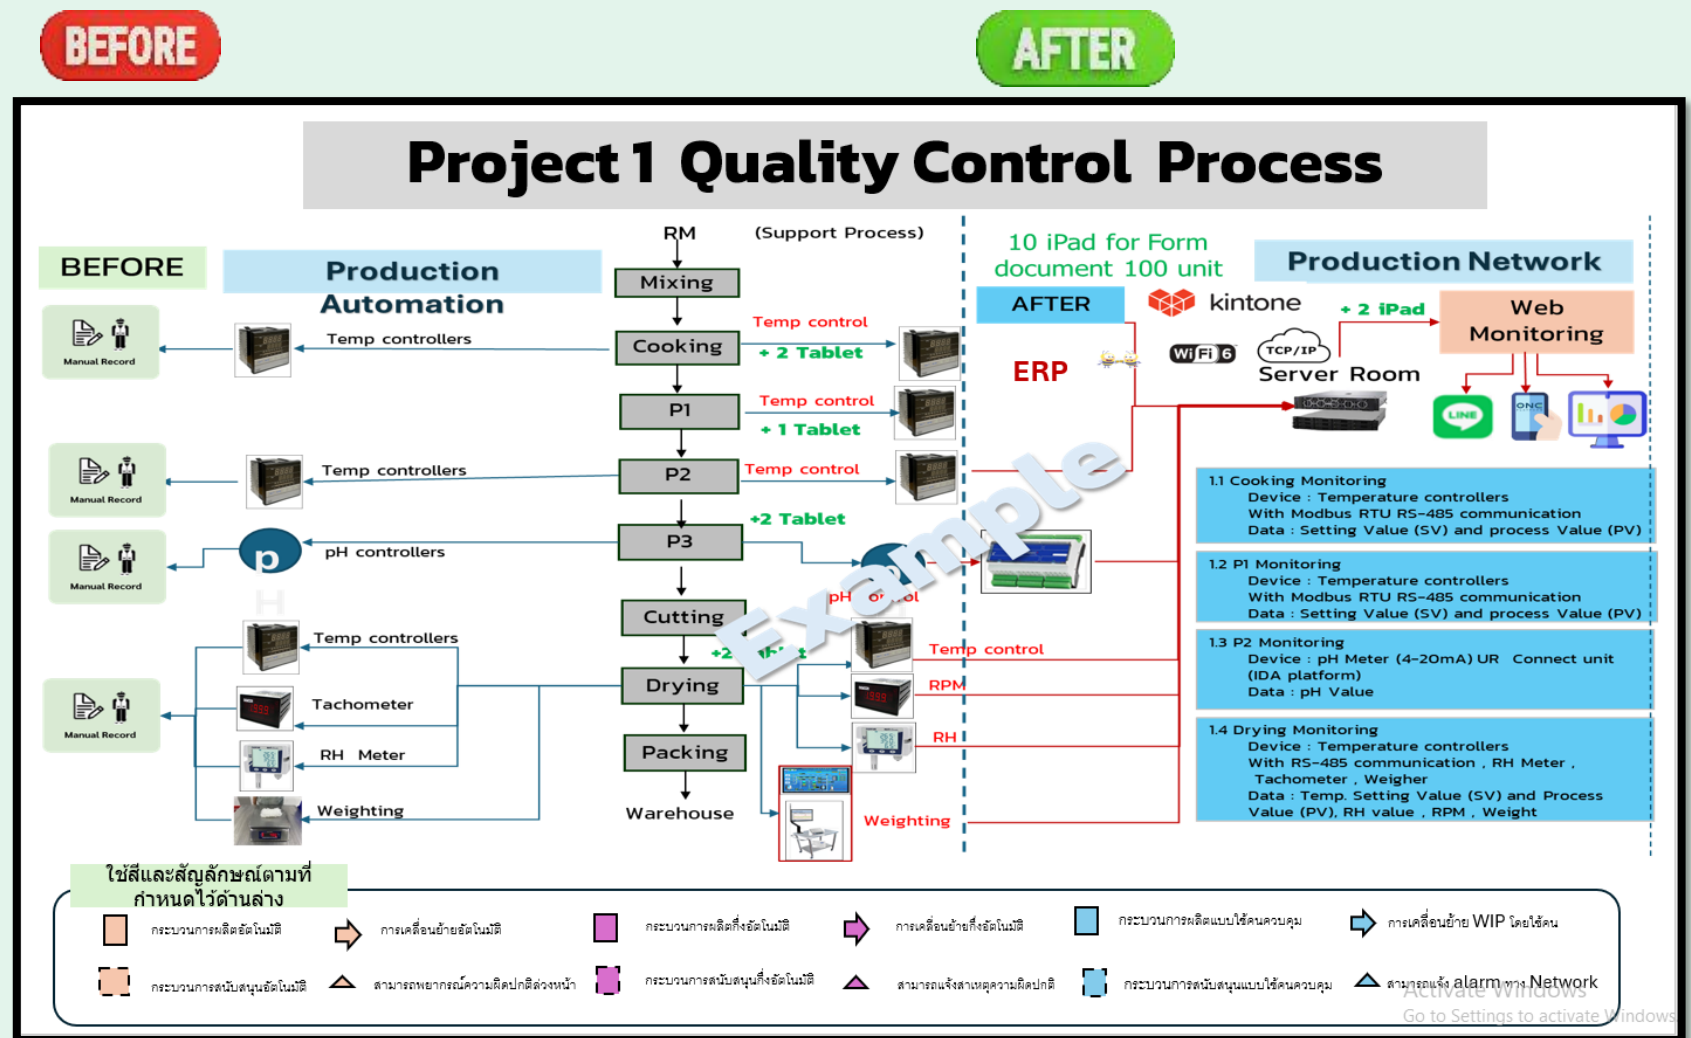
BEFORE

AFTER

Project 1 Quality Control Process

BEFORE

Production Automation

RM

(Support Process)

Mixing

Cooking

P1

P2

P3

Cutting

Drying

Packing

Warehouse

Manual Record

Temp controllers

Manual Record

Temp controllers

Manual Record

pH controllers

Temp controllers

Tachometer

RH Meter

Weighting

Manual Record

Temp control

+ 2 Tablet

Temp control

+ 1 Tablet

Temp control

+2 Tablet

pH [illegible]

+2 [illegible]

Temp control

RPM

RH

Weighting

Example

10 iPad for Form document 100 unit

AFTER

kintone

ERP

WiFi 6

TCP/IP

Server Room

+ 2 iPad

Production Network

Web Monitoring

LINE

1.1 Cooking Monitoring
Device : Temperature controllers
With Modbus RTU RS-485 communication
Data : Setting Value (SV) and process Value (PV)

1.2 P1 Monitoring
Device : Temperature controllers
With Modbus RTU RS-485 communication
Data : Setting Value (SV) and process Value (PV)

1.3 P2 Monitoring
Device : pH Meter (4-20mA) UR Connect unit (IDA platform)
Data : pH Value

1.4 Drying Monitoring
Device : Temperature controllers
With RS-485 communication , RH Meter , Tachometer , Weigher
Data : Temp. Setting Value (SV) and Process Value (PV), RH value , RPM , Weight

ใช้สีและสัญลักษณ์ตามที่กำหนดไว้ด้านล่าง

กระบวนการผลิตอัตโนมัติ
การเคลื่อนย้ายอัตโนมัติ
กระบวนการผลิตกึ่งอัตโนมัติ
การเคลื่อนย้ายกึ่งอัตโนมัติ
กระบวนการผลิตแบบใช้คนควบคุม
การเคลื่อนย้าย WIP โดยใช้คน
กระบวนการสนับสนุนอัตโนมัติ
สามารถพยากรณ์ความผิดปกติล่วงหน้า
กระบวนการสนับสนุนกึ่งอัตโนมัติ
สามารถแจ้งสาเหตุความผิดปกติ
กระบวนการสนับสนุนแบบใช้คนควบคุม
สามารถแจ้ง alarm ทาง Network

Activate Windows
Go to Settings to activate Windows